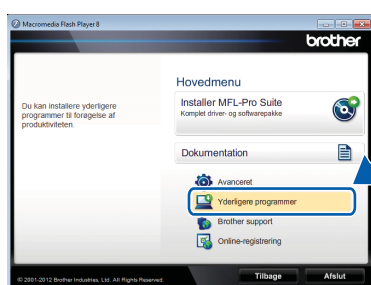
Macromedia Flash Player 8

brother

Hovedmenu

Du kan installere yderligere programmer til forøgelse af produktiviteten.

Installer MFL-Pro Suite
Komplet driver- og softwarepakke

Dokumentation

Avanceret

Yderligere programmer

Brother support

Online-registrering

© 2001-2012 Brother Industries, Ltd. All Rights Reserved.

Tilbage

Afslut